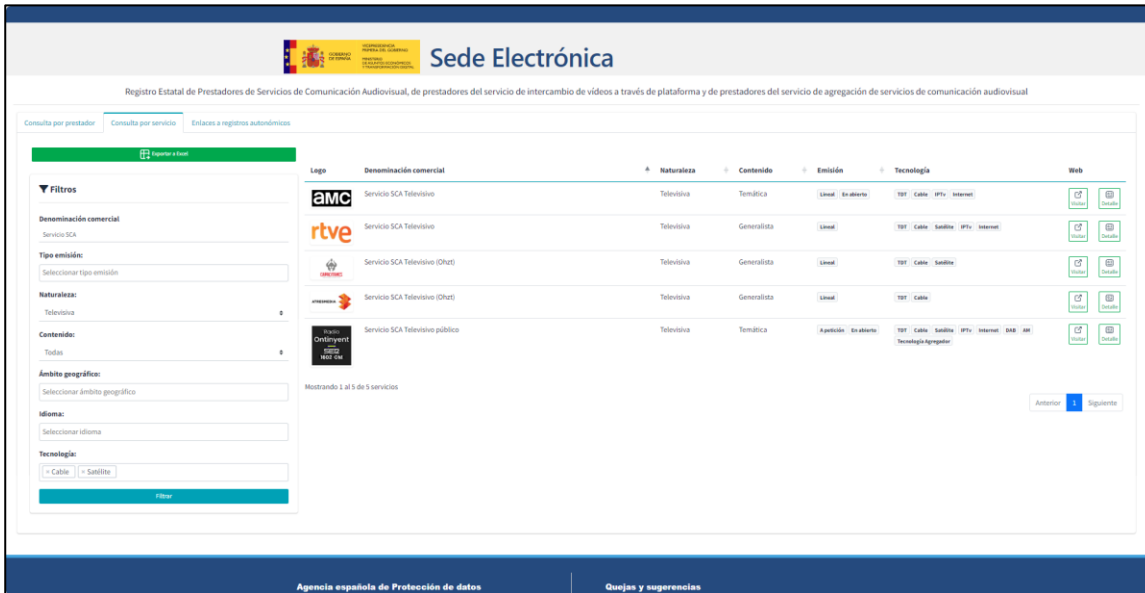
GOBIERNO DE ESPAÑA VICEPRESIDENCIA PRIMERA DEL GOBIERNO MINISTERIO DE ASUNTOS ECONÓMICOS Y TRANSFORMACIÓN DIGITAL

Sede Electrónica

Registro Estatal de Prestadores de Servicios de Comunicación Audiovisual, de prestadores del servicio de intercambio de vídeos a través de plataforma y de prestadores del servicio de agregación de servicios de comunicación audiovisual

Consulta por prestador | Consulta por servicio | Enlaces a registros autonómicos

Exportar a Excel

Filtros

Denominación comercial
Servicio SCA

Tipo emisión:
Seleccionar tipo emisión

Naturaleza:
Televisiva

Contenido:
Todas

Ámbito geográfico:
Seleccionar ámbito geográfico

Idioma:
Seleccionar idioma

Tecnología:
× Cable × Satélite

Filtrar

| Logo | Denominación comercial | Naturaleza | Contenido | Emisión | Tecnología | Web |
|---|---|---|---|---|---|---|
| amc | Servicio SCA Televisivo | Televisiva | Temática | Lineal En abierto | TDT Cable IPTv Internet | Visitar Detalle |
| rtve | Servicio SCA Televisivo | Televisiva | Generalista | Lineal | TDT Cable Satélite IPTv Internet | Visitar Detalle |
| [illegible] | Servicio SCA Televisivo (Ohzt) | Televisiva | Generalista | Lineal | TDT Cable Satélite | Visitar Detalle |
| ATRESMEDIA | Servicio SCA Televisivo (Ohzt) | Televisiva | Generalista | Lineal | TDT Cable | Visitar Detalle |
| Radio Ontinyent SER 1602 OM | Servicio SCA Televisivo público | Televisiva | Temática | A petición En abierto | TDT Cable Satélite IPTv Internet DAB AM Tecnología Agregador | Visitar Detalle |

Mostrando 1 al 5 de 5 servicios

Anterior 1 Siguiente

Agencia española de Protección de datos

Quejas y sugerencias